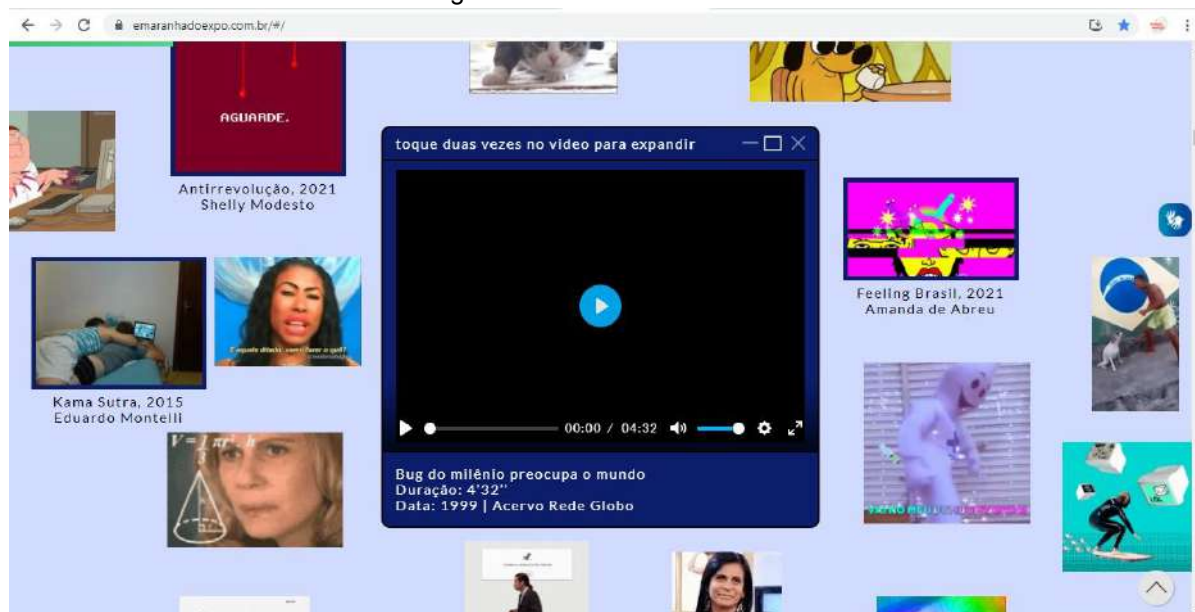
emaranhadoexpo.com.br/#/

AGUARDE.

Antirrevolução, 2021
Shelly Modesto

toque duas vezes no video para expandir

00:00 / 04:32

Bug do milênio preocupa o mundo
Duração: 4'32''
Data: 1999 | Acervo Rede Globo

Feeling Brasil, 2021
Amanda de Abreu

Kama Sutra, 2015
Eduardo Montelli

$V = \frac{1}{3}\pi r^2 \cdot h$